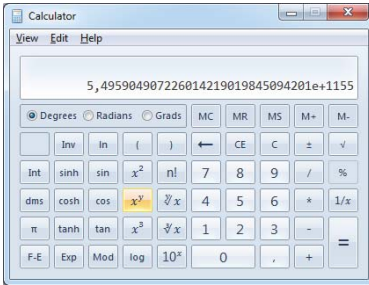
Calculator

View Edit Help

5,4959049072260142190198450942​01e+1155

Degrees Radians Grads MC MR MS M+ M-

Inv ln ( ) ← CE C ± √

Int sinh sin $x^2$ n! 7 8 9 / %

dms cosh cos $x^y$ $\sqrt[y]{x}$ 4 5 6 * 1/x

π tanh tan $x^3$ $\sqrt[3]{x}$ 1 2 3 - =

F-E Exp Mod log $10^x$ 0 , +